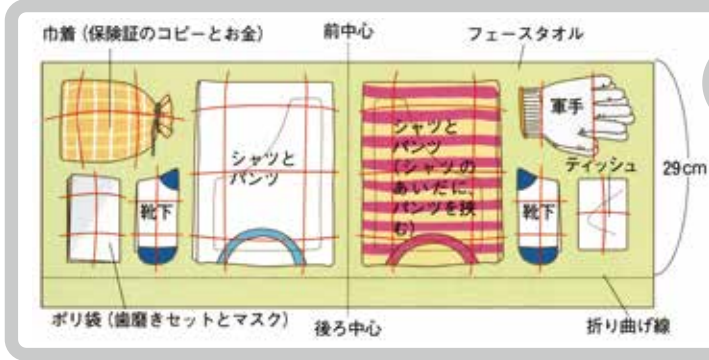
巾着（保険証のコピーとお金）

前中心

フェースタオル

シャツと パンツ

シャツと パンツ （シャツの あいだに、パンツを挟む）

軍手

ティッシュ

29cm

靴下

靴下

ポリ袋（歯磨きセットとマスク）

後ろ中心

折り曲げ線